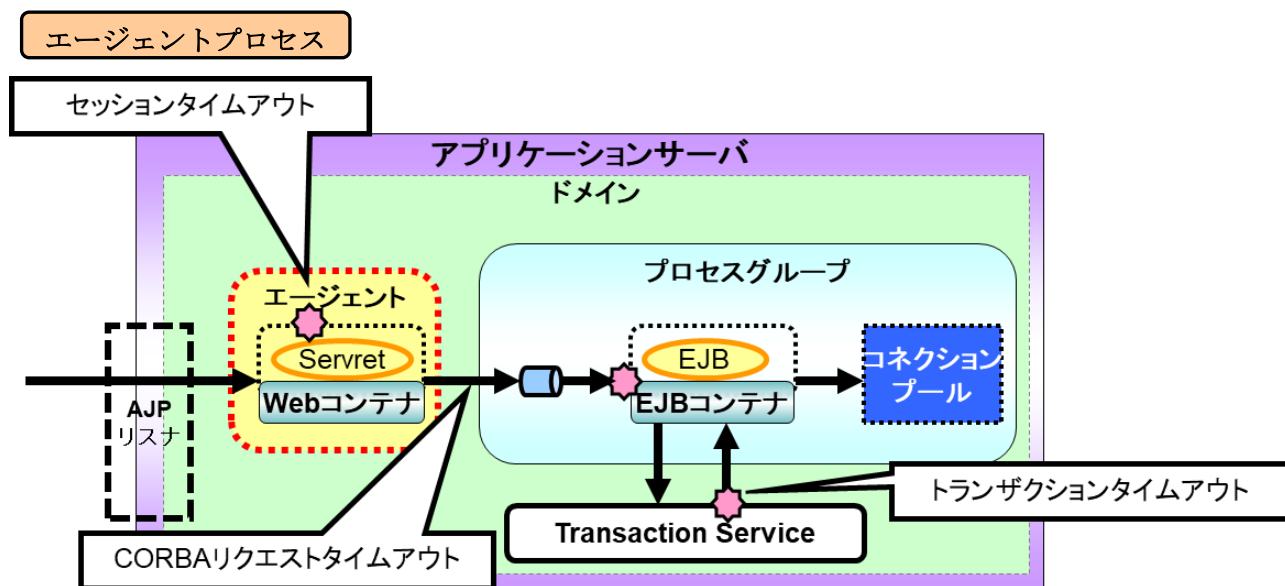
エージェントプロセス

セッションタイムアウト

アプリケーションサーバ

ドメイン

プロセスグループ

エージェント

Servret

Webコンテナ

EJB

EJBコンテナ

コネクションプール

AJP
リスナ

トランザクションタイムアウト

Transaction Service

CORBAリクエストタイムアウト